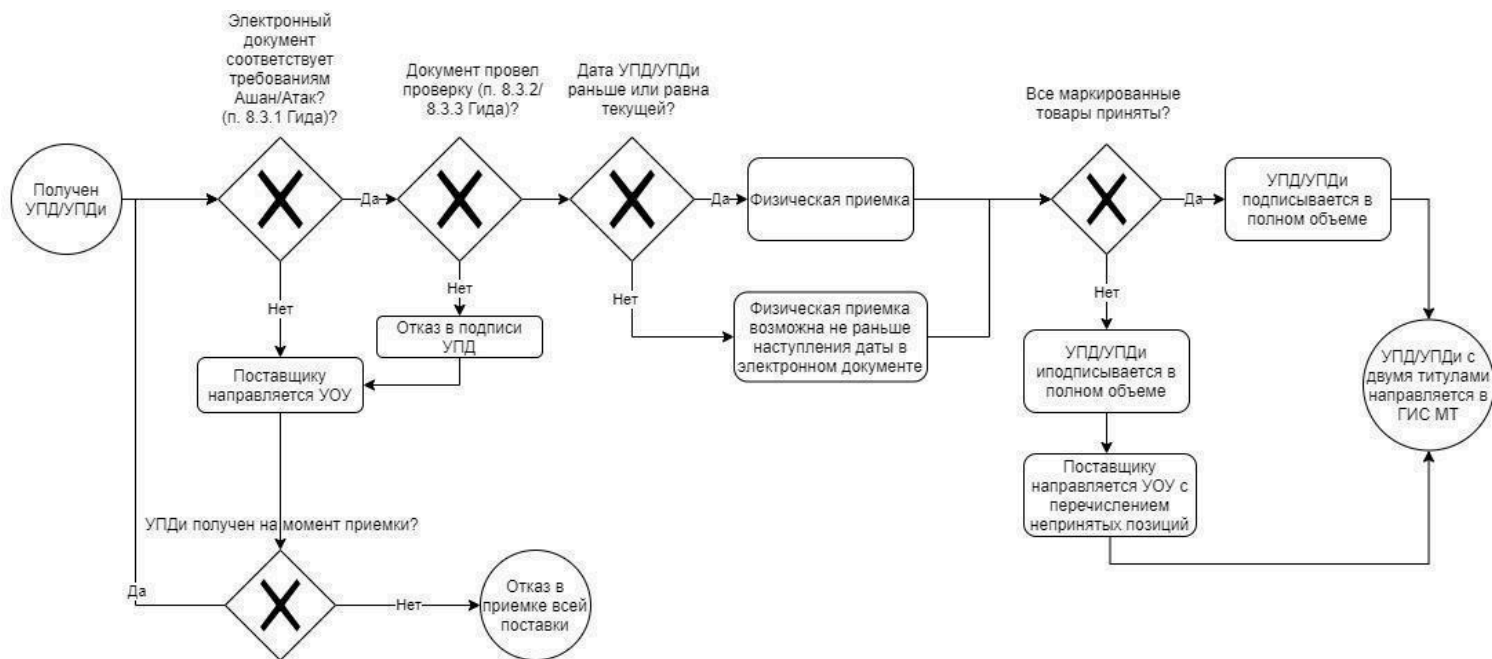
Получен УПД/УПДи

Электронный документ соответствует требованиям Ашан/Атак? (п. 8.3.1 Гида)?

Да

Документ провел проверку (п. 8.3.2/ 8.3.3 Гида)?

Да

Дата УПД/УПДи раньше или равна текущей?

Да

Физическая приемка

Все маркированные товары приняты?

Да

УПД/УПДи подписывается в полном объеме

Нет

Отказ в подписи УПД

Нет

Поставщику направляется УОУ

Нет

Физическая приемка возможна не раньше наступления даты в электронном документе

Нет

УПД/УПДи иподписывается в полном объеме

Поставщику направляется УОУ с перечислением непринятых позиций

УПД/УПДи с двумя титулами направляется в ГИС МТ

УПДи получен на момент приемки?

Да

Нет

Отказ в приемке всей поставки